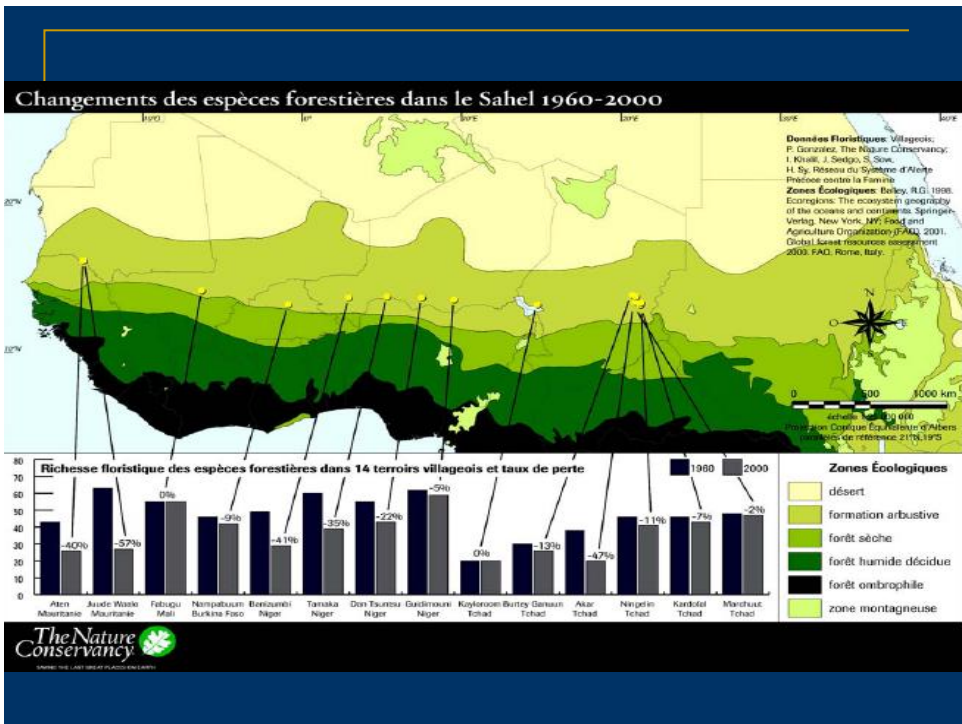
Changements des espèces forestières dans le Sahel 1960-2000

10°O 0° 10°E 20°E 30°E 20°N 10°N

Données Floristiques: Villageois; P. Gonzalez, The Nature Conservancy; I. Khalil, J. Sedgo, S. Sow, H. Sy, Réseau du Système d'Alerte Précoce contre la Famine
Zones Écologiques: Bailey, R.G. 1998. Ecoregions: The ecosystem geography of the oceans and continents. Springer-Verlag, New York, NY; Food and Agriculture Organization (FAO). 2001. Global forest resources assessment 2000. FAO, Rome, Italy.

N O E

0 500 1000 km
échelle 1:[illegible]
Projection Conique Équivalente d'Albers parallèles de référence 21°N, 19°S

Richesse floristique des espèces forestières dans 14 terroirs villageois et taux de perte

1960 2000

80 70 60 50 40 30 20 10 0

-40% -57% 0% -9% -41% -35% -22% -5% 0% -13% -47% -11% -7% -2%

Aten Mauritanie
Juude Waalo Mauritanie
Febugu Mali
Nampatbuum Burkina Faso
Banizumbi Niger
Tamaka Niger
Don Tsuntsu Niger
Guidimouni Niger
Kayleroom Tchad
Burtey Ganaun Tchad
Akar Tchad
Ningelin Tchad
Kardofel Tchad
Marchuut Tchad

Zones Écologiques
désert
formation arbustive
forêt sèche
forêt humide décidue
forêt ombrophile
zone montagneuse

The Nature Conservancy
SAVING THE LAST GREAT PLACES ON EARTH